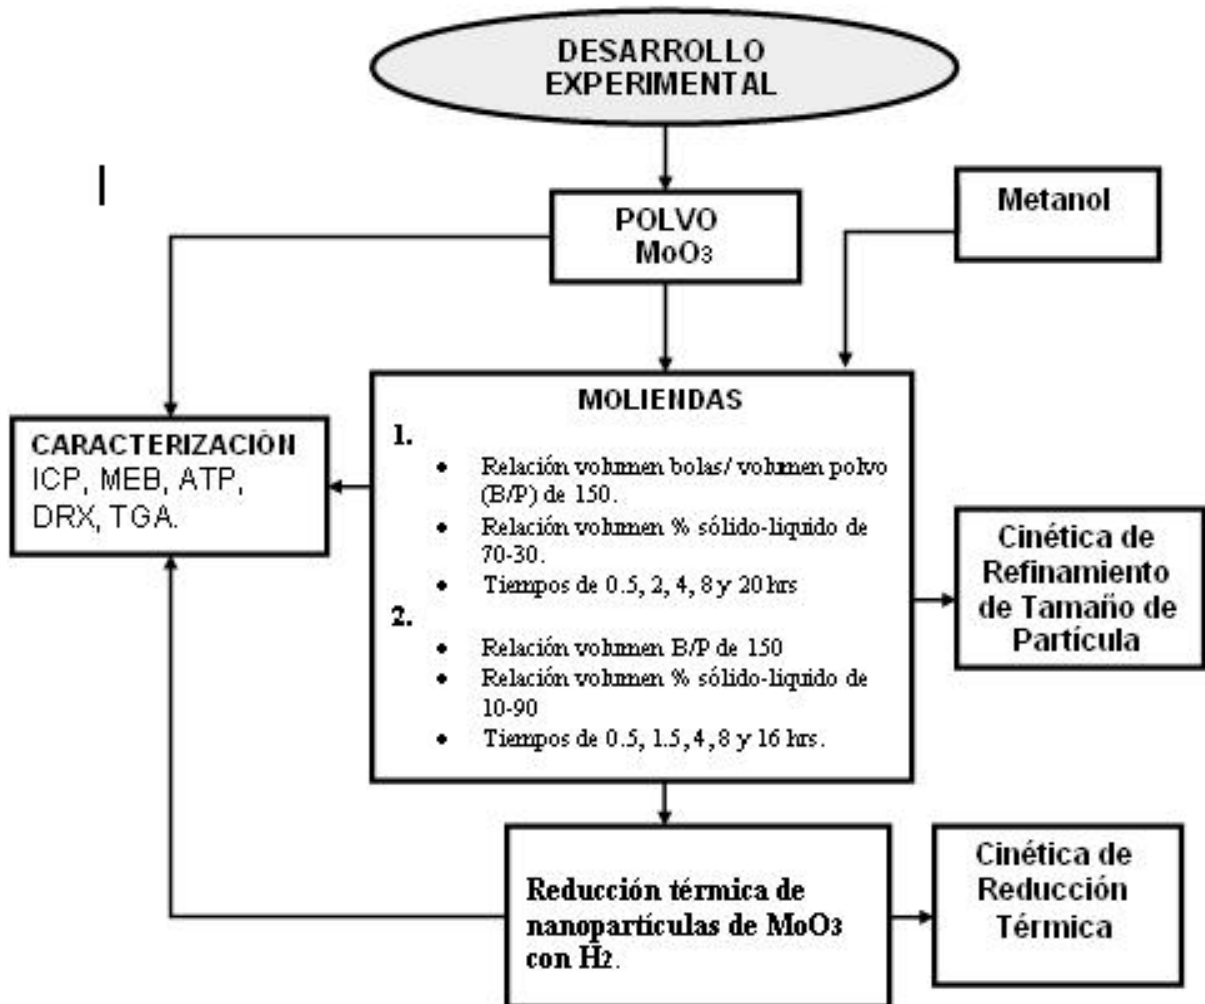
DESARROLLO EXPERIMENTAL

POLVO
$MoO_3$

Metanol

CARACTERIZACIÓN
ICP, MEB, ATP, DRX, TGA.

MOLIENDAS

1.
- Relación volumen bolas/ volumen polvo (B/P) de 150.
- Relación volumen % sólido-liquido de 70-30.
- Tiempos de 0.5, 2, 4, 8 y 20 hrs

2.
- Relación volumen B/P de 150
- Relación volumen % sólido-liquido de 10-90
- Tiempos de 0.5, 1.5, 4, 8 y 16 hrs.

Cinética de Refinamiento de Tamaño de Partícula

Reducción térmica de nanopartículas de $MoO_3$ con $H_2$.

Cinética de Reducción Térmica